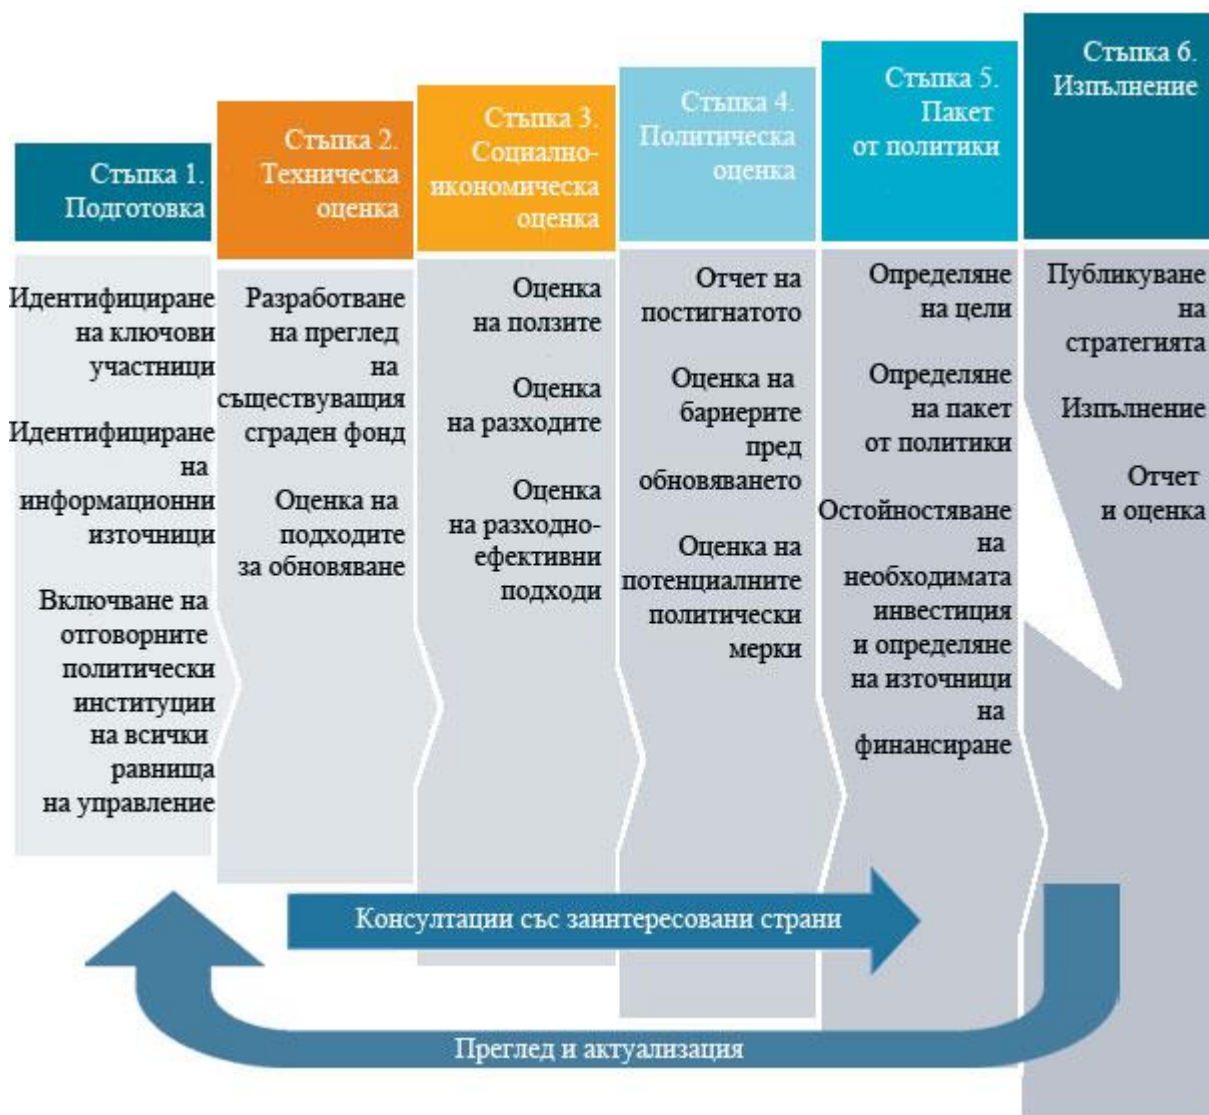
Стъпка 1. Подготовка

Идентифициране на ключови участници

Идентифициране на информационни източници

Включване на отговорните политически институции на всички равнища на управление

Стъпка 2. Техническа оценка

Разработване на преглед на съществуващия сграден фонд

Оценка на подходите за обновяване

Стъпка 3. Социално-икономическа оценка

Оценка на ползите

Оценка на разходите

Оценка на разходно-ефективни подходи

Стъпка 4. Политическа оценка

Отчет на постигнатото

Оценка на бариерите пред обновяването

Оценка на потенциалните политически мерки

Стъпка 5. Пакет от политики

Определяне на цели

Определяне на пакет от политики

Остойностяване на необходимата инвестиция и определяне на източници на финансиране

Стъпка 6. Изпълнение

Публикуване на стратегията

Изпълнение

Отчет и оценка

Консултации със заинтересовани страни

Преглед и актуализация